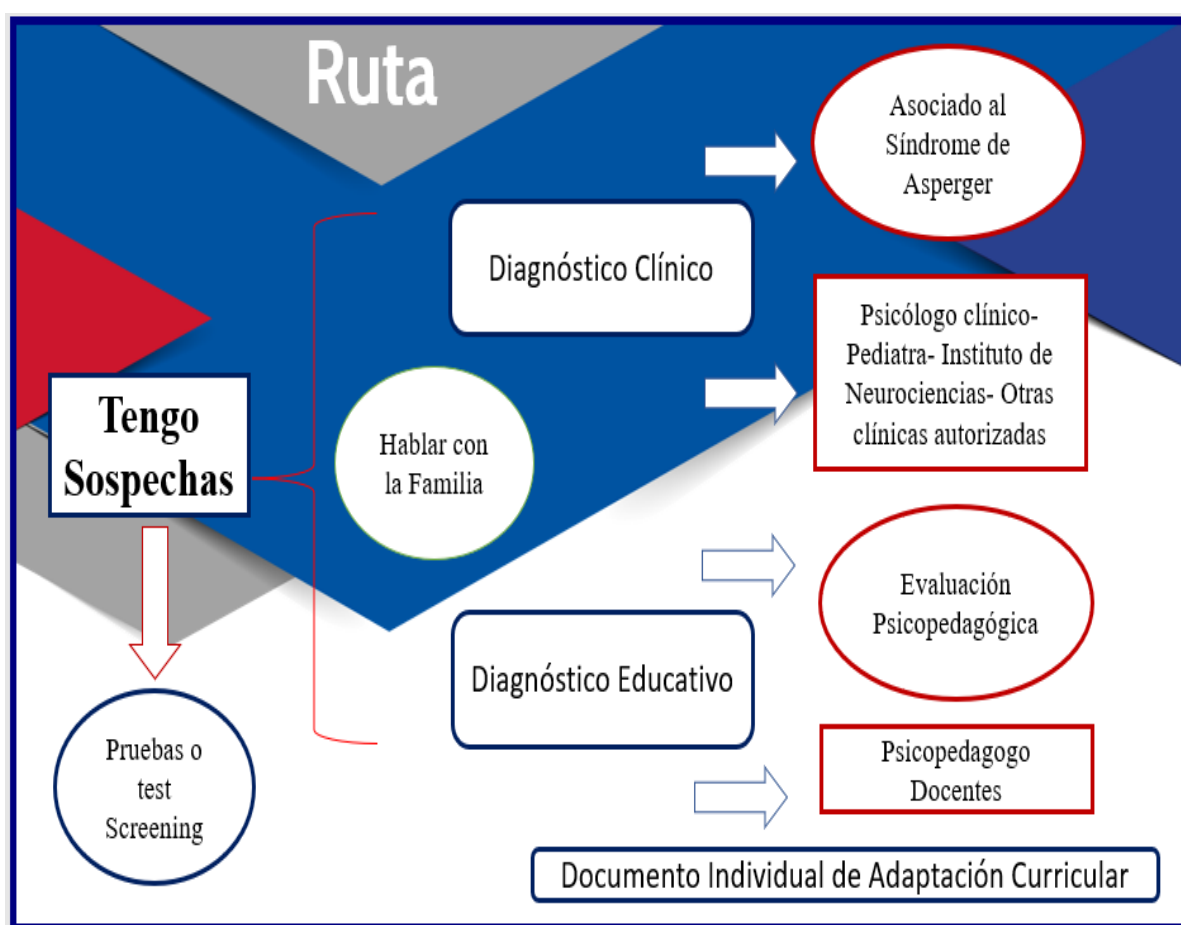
Ruta

Tengo Sospechas

Hablar con la Familia

Diagnóstico Clínico

Asociado al Síndrome de Asperger

Psicólogo clínico- Pediatra- Instituto de Neurociencias- Otras clínicas autorizadas

Diagnóstico Educativo

Evaluación Psicopedagógica

Psicopedagogo Docentes

Pruebas o test Screening

Documento Individual de Adaptación Curricular